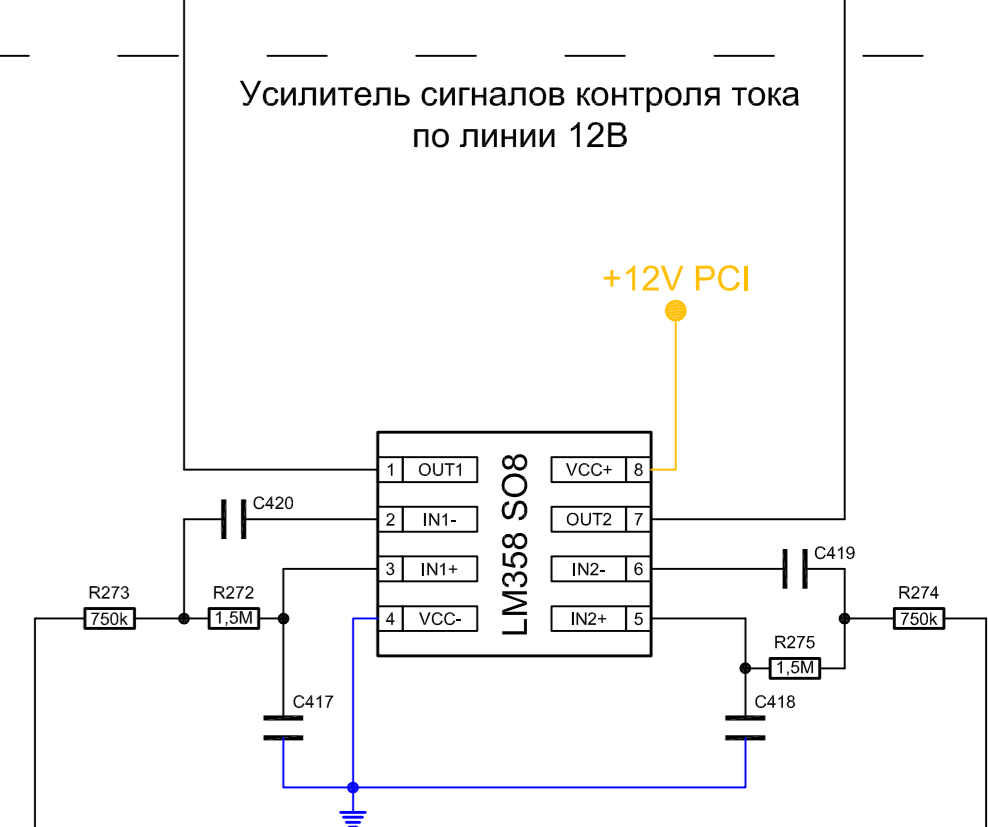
Усилитель сигналов контроля тока по линии 12В

+12V PCI

LM358 SO8

| 1 | OUT1 | VCC+ | 8 |
|---|---|---|---|
| 2 | IN1- | OUT2 | 7 |
| 3 | IN1+ | IN2- | 6 |
| 4 | VCC- | IN2+ | 5 |

C420

C419

R273
750k

R272
1,5M

R274
750k

R275
1,5M

C417

C418